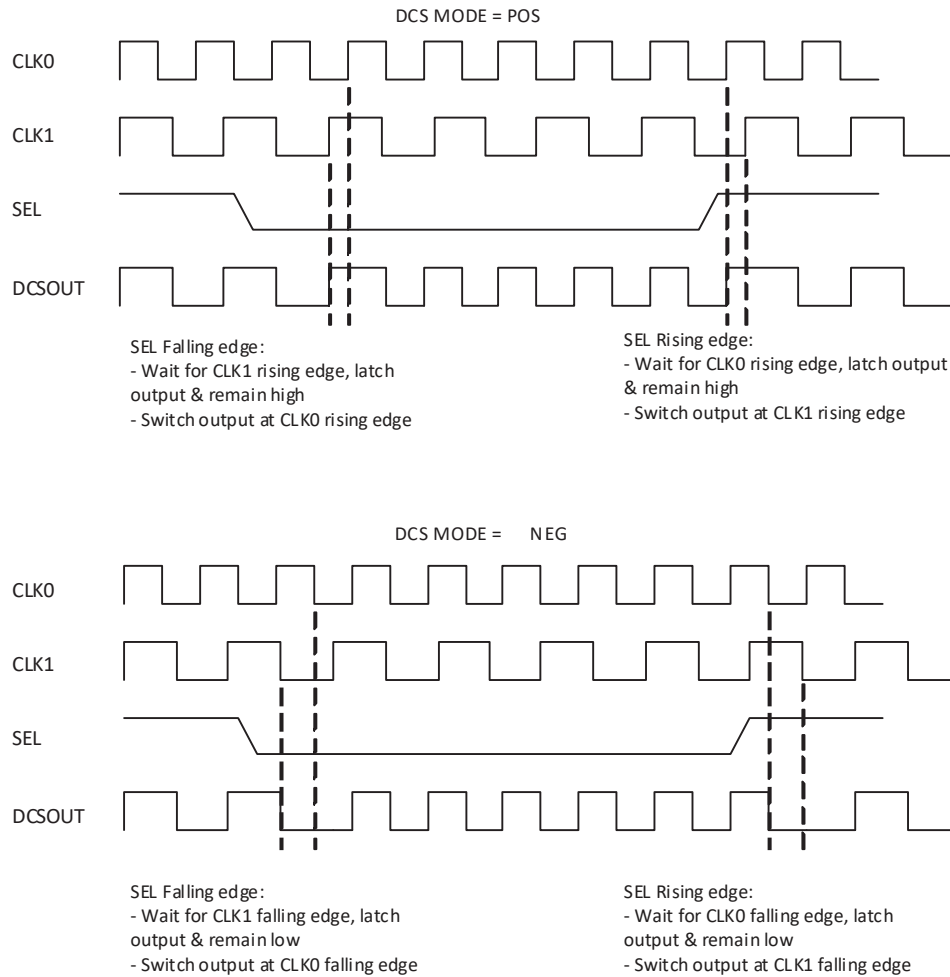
DCS MODE = POS

CLK0

CLK1

SEL

DCSOUT

SEL Falling edge:
- Wait for CLK1 rising edge, latch output & remain high
- Switch output at CLK0 rising edge

SEL Rising edge:
- Wait for CLK0 rising edge, latch output & remain high
- Switch output at CLK1 rising edge

DCS MODE = NEG

CLK0

CLK1

SEL

DCSOUT

SEL Falling edge:
- Wait for CLK1 falling edge, latch output & remain low
- Switch output at CLK0 falling edge

SEL Rising edge:
- Wait for CLK0 falling edge, latch output & remain low
- Switch output at CLK1 falling edge